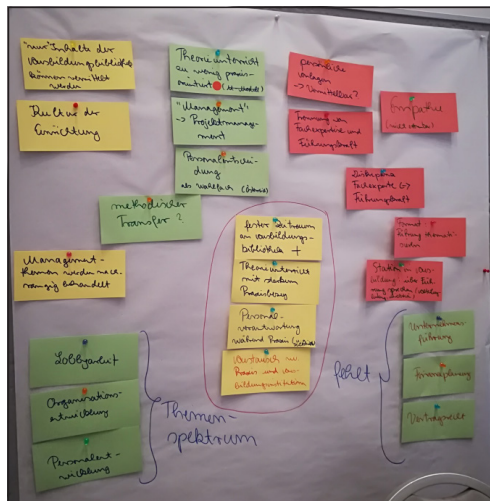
"neue" Inhalte der Ausbildungsbibliothek können vermittelt werden

Kultur der Entwicklung

Theorieunterricht an wenig praxisorientiert (← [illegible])

"Management" -> Projektmanagement

Personalentwicklung als Wahlfach ([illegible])

methodischer Transfer?

Management-Themen werden nur nachrangig behandelt

persönliche Vorlagen -> Vorschläge?

Trennung von Fachexpertise und Führungskraft

Empathie ([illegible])

Diskrepanz Fachexperte <-> Führungskraft

Format & Führung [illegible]

Stellenwert der Ausbildung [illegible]

fester Zeitraum an Ausbildungs-Bibliothek +

Theorieunterricht mit starkem Praxisbezug

Personalverantwortung während Praxis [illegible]

Austausch von Praxis und Ausbildungsinstitution

Lobbyarbeit

Organisationsentwicklung

Personalentwicklung

Themenspektrum

fehlt

Unternehmensführung

Finanzplanung

Vertragsrecht